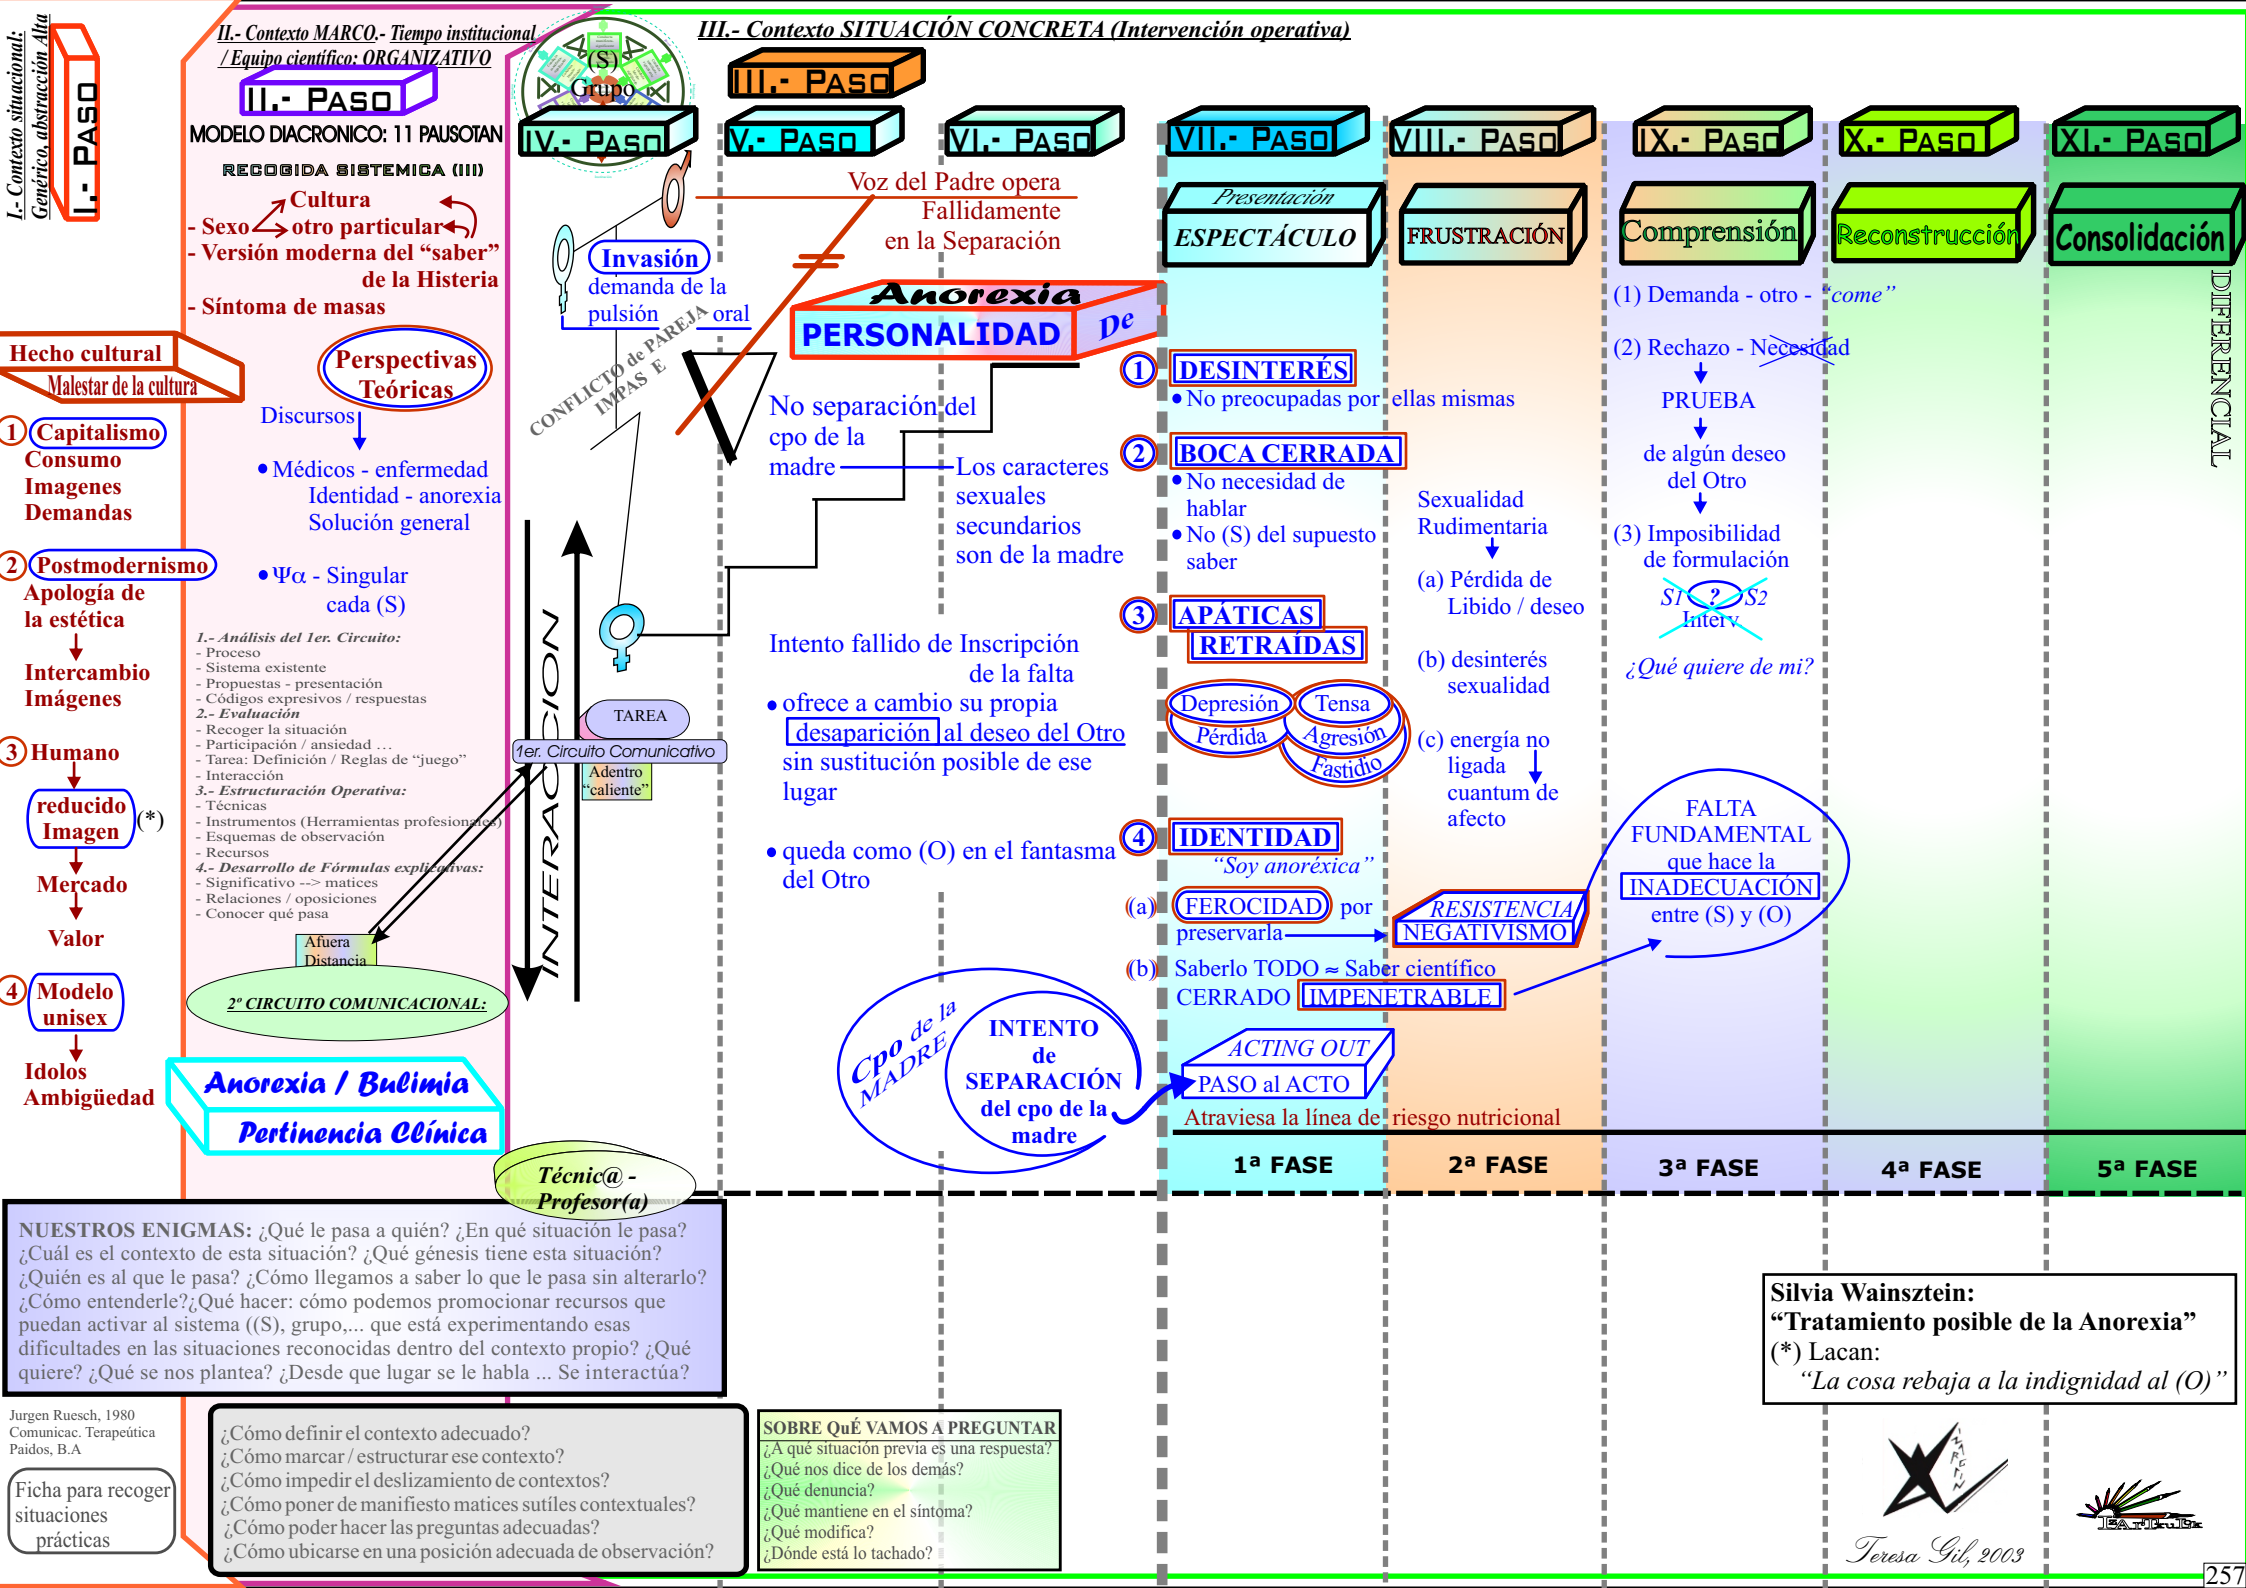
I.- Contexto situacional: Genérico, abstracción Alta

I.- PASO

II.- Contexto MARCO.- Tiempo institucional / Equipo científico: ORGANIZATIVO

II.- PASO

MODELO DIACRONICO: 11 PAUSOTAN

RECOGIDA SISTEMICA (III)

- Sexo Cultura otro particular
- Versión moderna del "saber" de la Histeria
- Síntoma de masas

Hecho cultural
Malestar de la cultura

1 Capitalismo
Consumo
Imagenes
Demandas

2 Postmodernismo
Apologia de la estética

Intercambio Imágenes

3 Humano

reducido Imagen (*)

Mercado

Valor

4 Modelo unisex

Idolos Ambigüedad

Perspectivas Teóricas

Discursos

• Médicos - enfermedad
Identidad - anorexia
Solución general

• Ψα - Singular cada (S)

1.- Análisis del 1er. Circuito:
- Proceso
- Sistema existente
- Propuestas - presentación
- Códigos expresivos / respuestas
2.- Evaluación
- Recoger la situación
- Participación / ansiedad ...
- Tarea: Definición / Reglas de "juego"
- Interacción
3.- Estructuración Operativa:
- Técnicas
- Instrumentos (Herramientas profesionales)
- Esquemas de observación
- Recursos
4.- Desarrollo de Fórmulas explicativas:
- Significativo --> matices
- Relaciones / oposiciones
- Conocer qué pasa

Afuera Distancia

2º CIRCUITO COMUNICACIONAL:

Anorexia / Bulimia

Pertinencia Clínica

Técnic@ - Profesor(a)

(S) Grupo

III.- Contexto SITUACIÓN CONCRETA (Intervención operativa)

III.- PASO

IV.- PASO

V.- PASO

VI.- PASO

VII.- PASO

VIII.- PASO

IX.- PASO

X.- PASO

XI.- PASO

Invasión demanda de la pulsión oral

CONFLICTO de PAREJA IMPAS E

Voz del Padre opera Fallidamente en la Separación

Anorexia
PERSONALIDAD De

No separación del cpo de la madre

Los caracteres sexuales secundarios son de la madre

INTERACCION

TAREA

1er. Circuito Comunicativo

Adentro "caliente"

Intento fallido de Inscripción de la falta

• ofrece a cambio su propia desaparición al deseo del Otro sin sustitución posible de ese lugar

• queda como (O) en el fantasma del Otro

Cpo de la MADRE

INTENTO de SEPARACIÓN del cpo de la madre

Presentación
ESPECTÁCULO

FRUSTRACIÓN

Comprensión

Reconstrucción

Consolidación

DIFERENCIAL

1 DESINTERÉS
• No preocupadas por ellas mismas

2 BOCA CERRADA
• No necesidad de hablar
• No (S) del supuesto saber

3 APÁTICAS
RETRAÍDAS

Depresión
Pérdida
Tensa
Agresión
Fastidio

4 IDENTIDAD
"Soy anoréxica"

(a) FEROCIDAD por preservarla

RESISTENCIA
NEGATIVISMO

(b) Saberlo TODO ≈ Saber científico
CERRADO IMPENETRABLE

ACTING OUT
PASO al ACTO

Atraviesa la línea de riesgo nutricional

Sexualidad Rudimentaria

(a) Pérdida de Libido / deseo

(b) desinterés sexualidad

(c) energía no ligada cuantum de afecto

(1) Demanda - otro - "come"

(2) Rechazo - Necesidad

PRUEBA

de algún deseo del Otro

(3) Imposibilidad de formulación

S1 ? S2
Interv

¿Qué quiere de mi?

FALTA FUNDAMENTAL que hace la INADECUACIÓN entre (S) y (O)

1ª FASE

2ª FASE

3ª FASE

4ª FASE

5ª FASE

NUESTROS ENIGMAS: ¿Qué le pasa a quién? ¿En qué situación le pasa? ¿Cuál es el contexto de esta situación? ¿Qué génesis tiene esta situación? ¿Quién es al que le pasa? ¿Cómo llegamos a saber lo que le pasa sin alterarlo? ¿Cómo entenderle?¿Qué hacer: cómo podemos promocionar recursos que puedan activar al sistema ((S), grupo,... que está experimentando esas dificultades en las situaciones reconocidas dentro del contexto propio? ¿Qué quiere? ¿Qué se nos plantea? ¿Desde que lugar se le habla ... Se interactúa?

Jurgen Ruesch, 1980
Comunicac. Terapeútica
Paidos, B.A

Ficha para recoger situaciones prácticas

¿Cómo definir el contexto adecuado?
¿Cómo marcar / estructurar ese contexto?
¿Cómo impedir el deslizamiento de contextos?
¿Cómo poner de manifiesto matices sutíles contextuales?
¿Cómo poder hacer las preguntas adecuadas?
¿Cómo ubicarse en una posición adecuada de observación?

SOBRE QUÉ VAMOS A PREGUNTAR
¿A qué situación previa es una respuesta?
¿Qué nos dice de los demás?
¿Qué denuncia?
¿Qué mantiene en el síntoma?
¿Qué modifica?
¿Dónde está lo tachado?

Silvia Wainsztein:
"Tratamiento posible de la Anorexia"
(*) Lacan:
"La cosa rebaja a la indignidad al (O)"

Teresa Gil, 2003

257